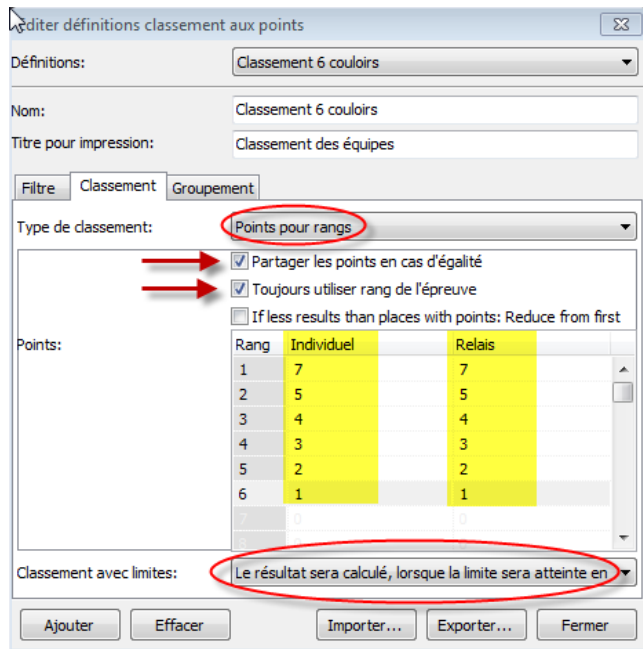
diter définitions classement aux points

Définitions: Classement 6 couloirs

Nom: Classement 6 couloirs

Titre pour impression: Classement des équipes

Filtre | Classement | Groupement

Type de classement: Points pour rangs

Partager les points en cas d'égalité

Toujours utiliser rang de l'épreuve

If less results than places with points: Reduce from first

Points:

| Rang | Individuel | Relais |
|---|---|---|
| 1 | 7 | 7 |
| 2 | 5 | 5 |
| 3 | 4 | 4 |
| 4 | 3 | 3 |
| 5 | 2 | 2 |
| 6 | 1 | 1 |
| 7 | 0 | 0 |
| 8 | 0 | 0 |

Classement avec limites: Le résultat sera calculé, lorsque la limite sera atteinte en

Ajouter | Effacer | Importer... | Exporter... | Fermer